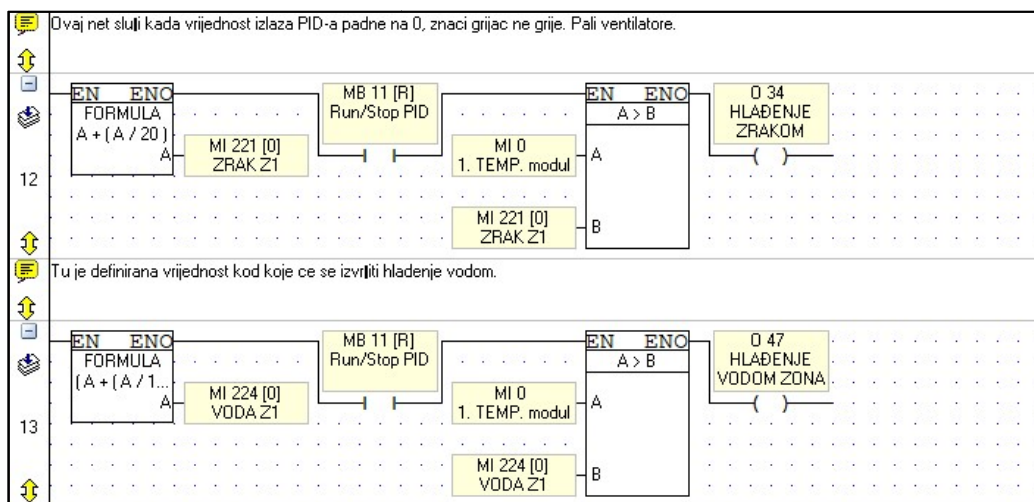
Ovaj net sluţi kada vrijednost izlaza PID-a padne na 0, znaci grijac ne grije. Pali ventilatore.

EN ENO
FORMULA
A + (A / 20)
A
MI 221 [0]
ZRAK Z1
MB 11 [R]
Run/Stop PID
MI 0
1. TEMP. modul
A
MI 221 [0]
ZRAK Z1
B
EN ENO
A > B
O 34
HLAĐENJE
ZRAKOM
12

Tu je definirana vrijednost kod koje ce se izvrţiti hladenje vodom.

EN ENO
FORMULA
(A + (A / 1...
A
MI 224 [0]
VODA Z1
MB 11 [R]
Run/Stop PID
MI 0
1. TEMP. modul
A
MI 224 [0]
VODA Z1
B
EN ENO
A > B
O 47
HLAĐENJE
VODOM ZONA
13